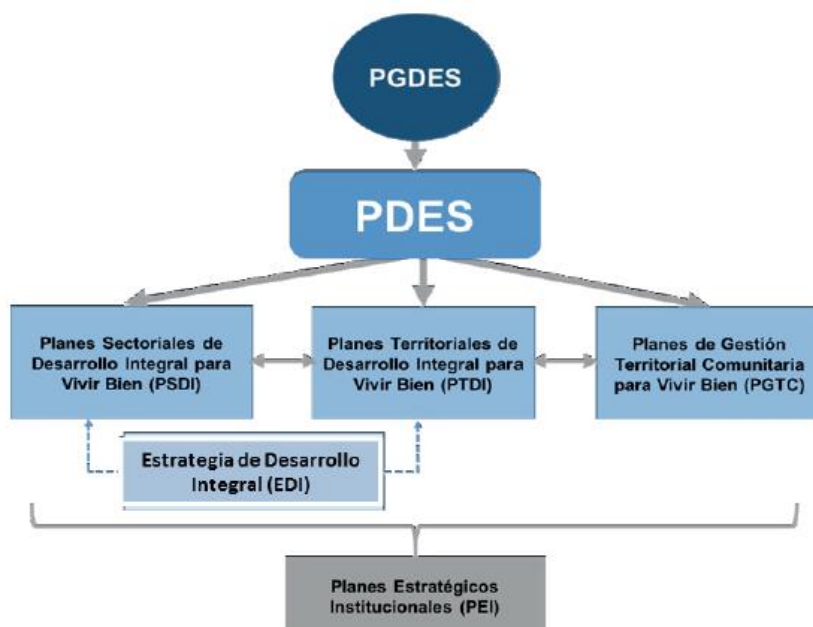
PGDES

PDES

Planes Sectoriales de Desarrollo Integral para Vivir Bien (PSDI)

Planes Territoriales de Desarrollo Integral para Vivir Bien (PTDI)

Planes de Gestión Territorial Comunitaria para Vivir Bien (PGTC)

Estrategia de Desarrollo Integral (EDI)

Planes Estratégicos Institucionales (PEI)